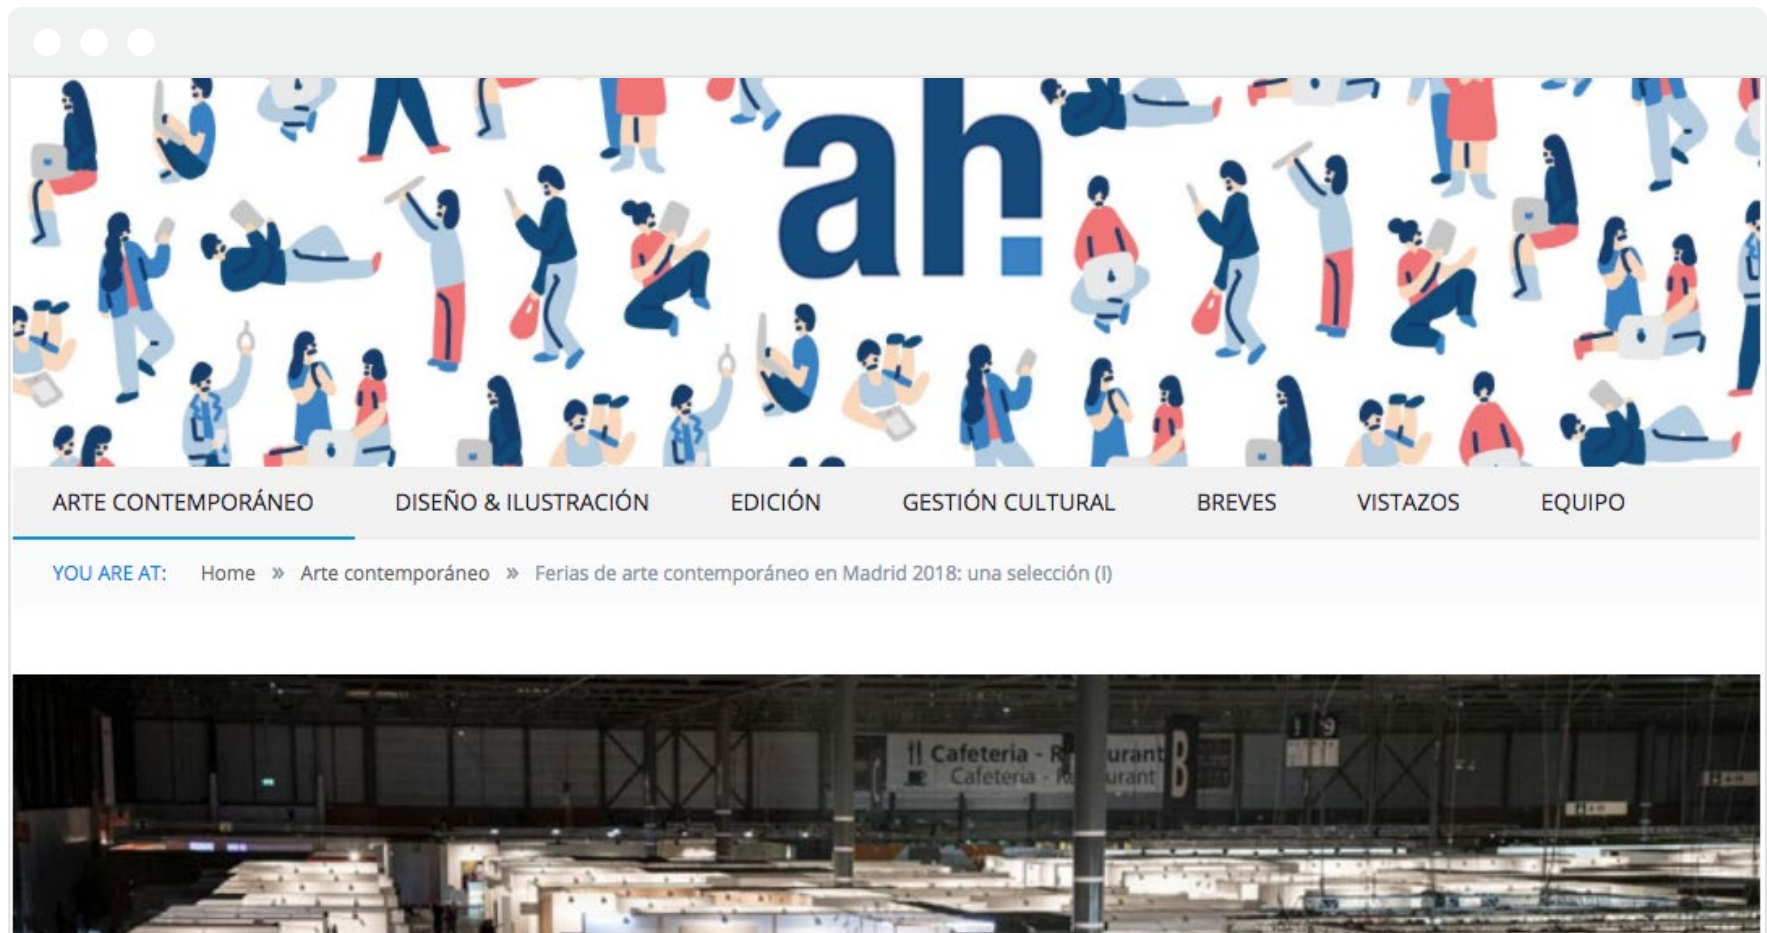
ah

ARTE CONTEMPORÁNEO DISEÑO & ILUSTRACIÓN EDICIÓN GESTIÓN CULTURAL BREVES VISTAZOS EQUIPO

YOU ARE AT: Home » Arte contemporáneo » Ferias de arte contemporáneo en Madrid 2018: una selección (I)

Cafeteria - R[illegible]urant
Cafeteria - R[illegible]urant
B